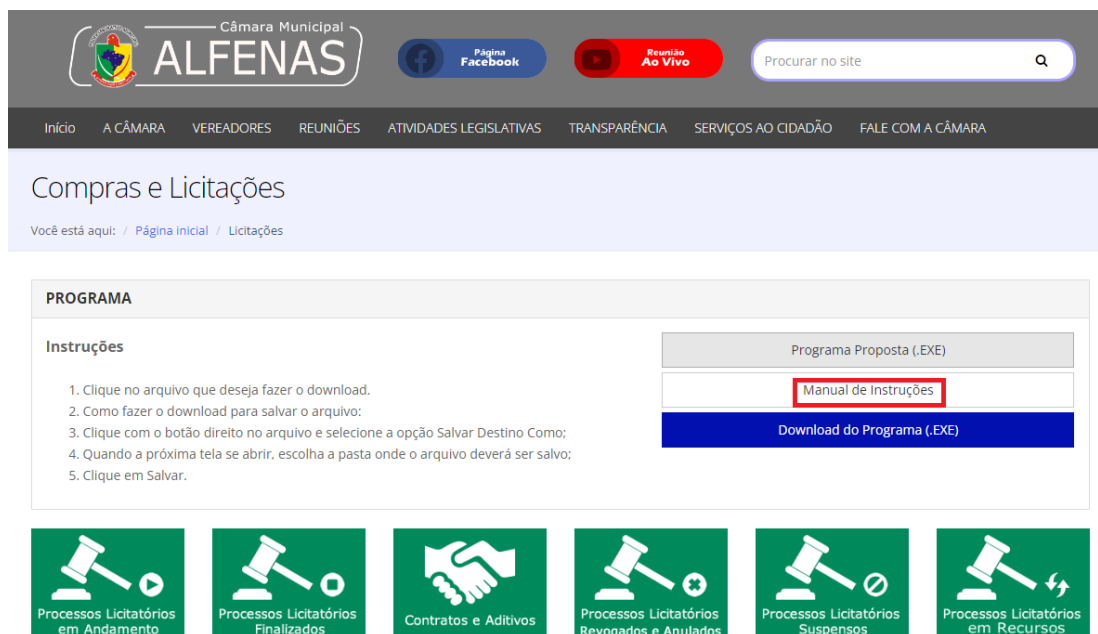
Câmara Municipal
ALFENAS

Página Facebook

Reunião Ao Vivo

Procurar no site

Início A CÂMARA VEREADORES REUNIÕES ATIVIDADES LEGISLATIVAS TRANSPARÊNCIA SERVIÇOS AO CIDADÃO FALE COM A CÂMARA

Compras e Licitações

Você está aqui: / Página inicial / Licitações

PROGRAMA

Instruções

1. Clique no arquivo que deseja fazer o download.
2. Como fazer o download para salvar o arquivo:
3. Clique com o botão direito no arquivo e selecione a opção Salvar Destino Como;
4. Quando a próxima tela se abrir, escolha a pasta onde o arquivo deverá ser salvo;
5. Clique em Salvar.

Programa Proposta (.EXE)

Manual de Instruções

Download do Programa (.EXE)

Processos Licitatórios em Andamento

Processos Licitatórios Finalizados

Contratos e Aditivos

Processos Licitatórios Revogados e Anulados

Processos Licitatórios Suspensos

Processos Licitatórios em Recursos